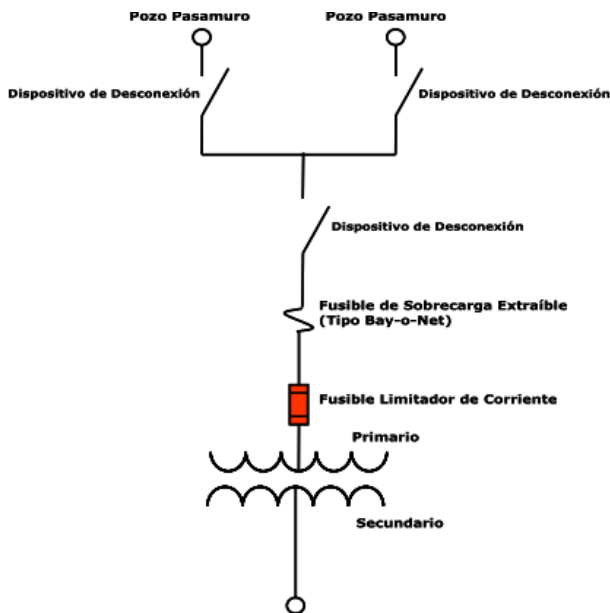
Pozo Pasamuro

Pozo Pasamuro

Dispositivo de Desconexión

Dispositivo de Desconexión

Dispositivo de Desconexión

Fusible de Sobrecarga Extraíble (Tipo Bay-o-Net)

Fusible Limitador de Corriente

Primario

Secundario